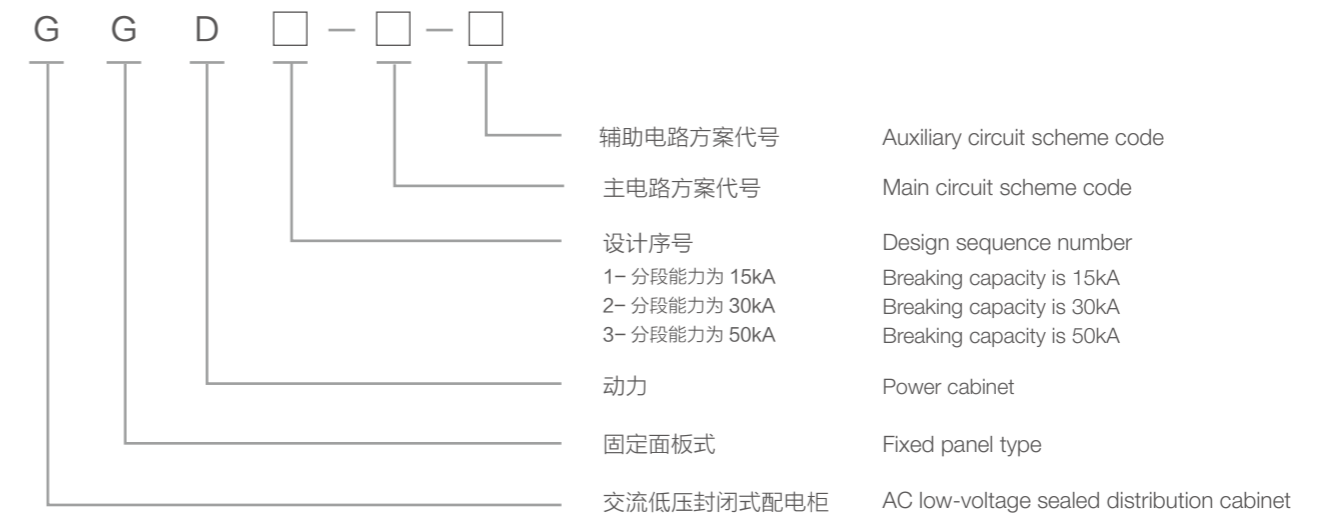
G G D □ – □ – □

辅助电路方案代号 Auxiliary circuit scheme code

主电路方案代号 Main circuit scheme code

设计序号 Design sequence number
1– 分段能力为 15kA Breaking capacity is 15kA
2– 分段能力为 30kA Breaking capacity is 30kA
3– 分段能力为 50kA Breaking capacity is 50kA

动力 Power cabinet

固定面板式 Fixed panel type

交流低压封闭式配电柜 AC low-voltage sealed distribution cabinet